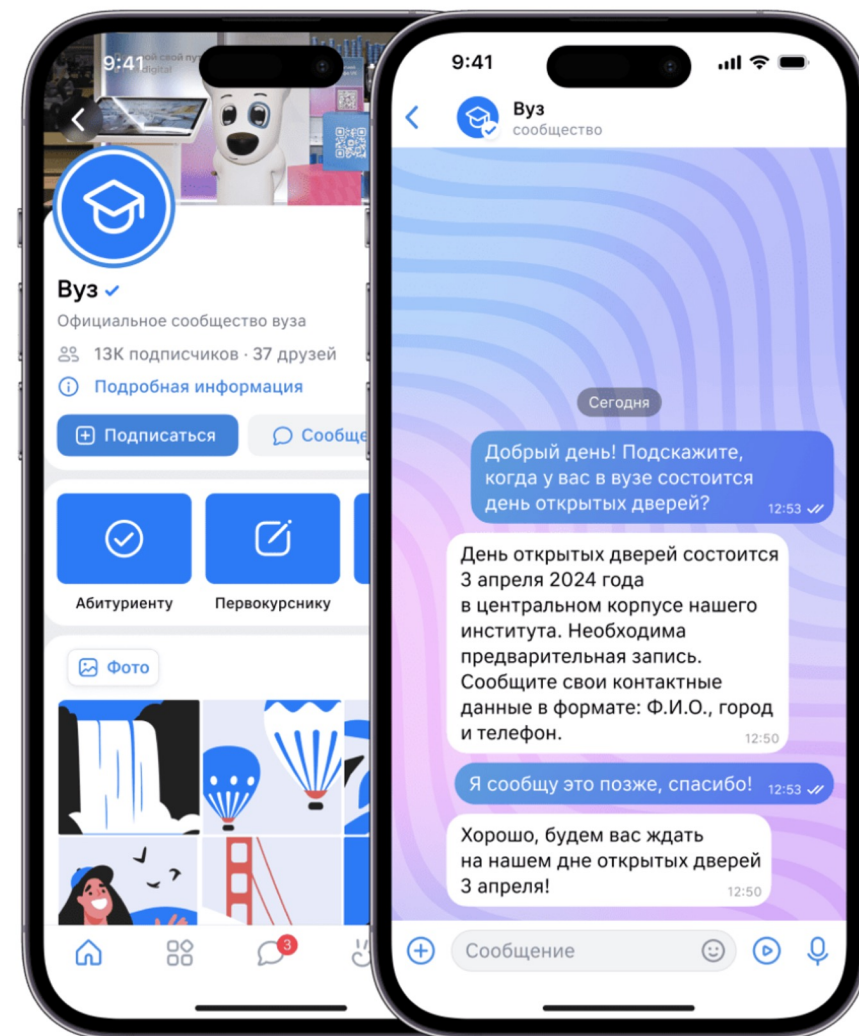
9:41

Вуз

Официальное сообщество вуза

13K подписчиков · 37 друзей

Подробная информация

Подписаться

Сообще

Абитуриенту

Первокурснику

Фото

3

9:41

Вуз
сообщество

Сегодня

Добрый день! Подскажите, когда у вас в вузе состоится день открытых дверей? 12:53

День открытых дверей состоится 3 апреля 2024 года в центральном корпусе нашего института. Необходима предварительная запись. Сообщите свои контактные данные в формате: Ф.И.О., город и телефон. 12:50

Я сообщу это позже, спасибо! 12:53

Хорошо, будем вас ждать на нашем дне открытых дверей 3 апреля! 12:50

Сообщение